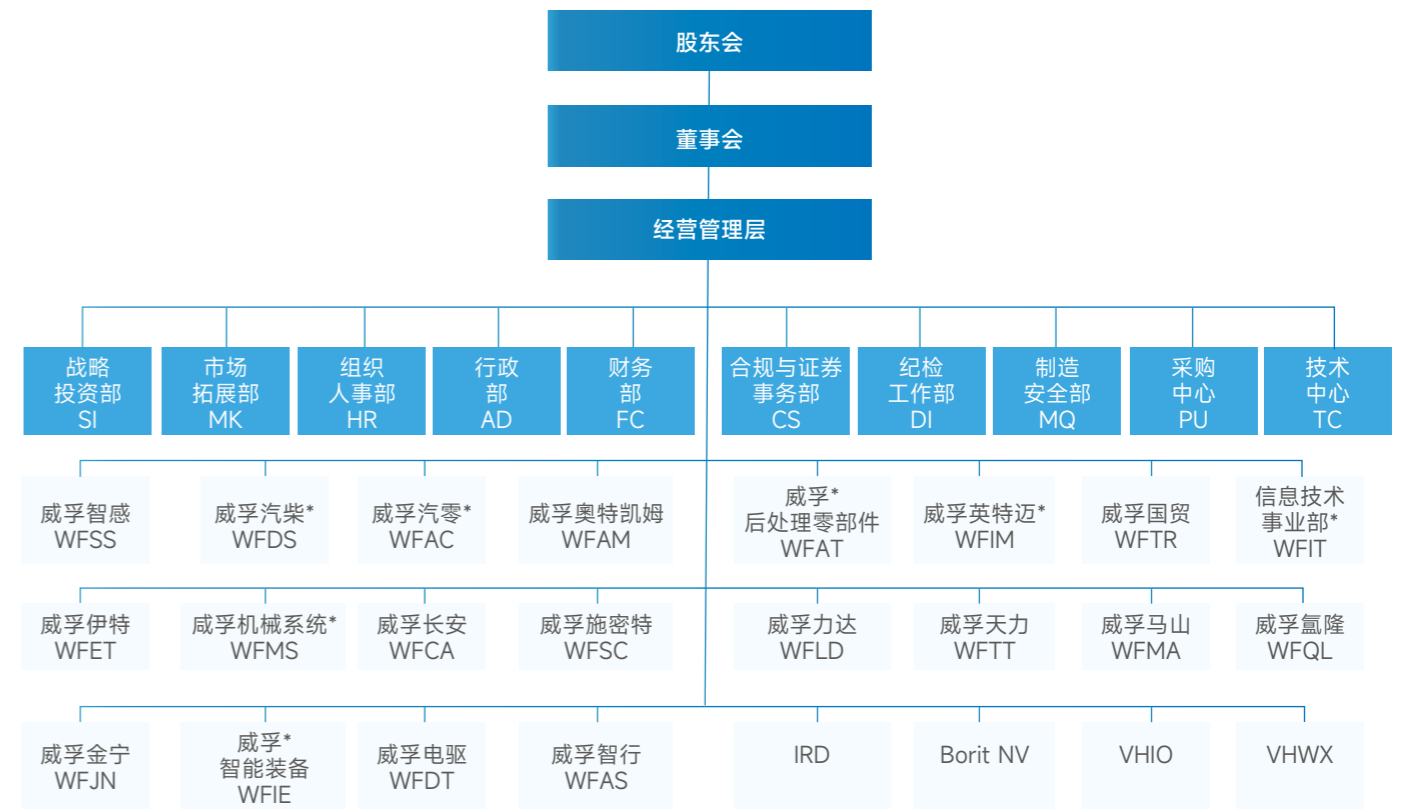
股东会

董事会

经营管理层

战略投资部 SI

市场拓展部 MK

组织人事部 HR

行政部 AD

财务部 FC

合规与证券事务部 CS

纪检工作部 DI

制造安全部 MQ

采购中心 PU

技术中心 TC

威孚智感 WFSS

威孚汽柴* WFDS

威孚汽零* WFAC

威孚奥特凯姆 WFAM

威孚*后处理零部件 WFAT

威孚英特迈* WFIM

威孚国贸 WFTR

信息技术事业部* WFIT

威孚伊特 WFET

威孚机械系统* WFMS

威孚长安 WFCA

威孚施密特 WFSC

威孚力达 WFLD

威孚天力 WFTT

威孚马山 WFMA

威孚氤隆 WFQL

威孚金宁 WFJN

威孚*智能装备 WFIE

威孚电驱 WFDT

威孚智行 WFAS

IRD

Borit NV

VHIO

VHWX